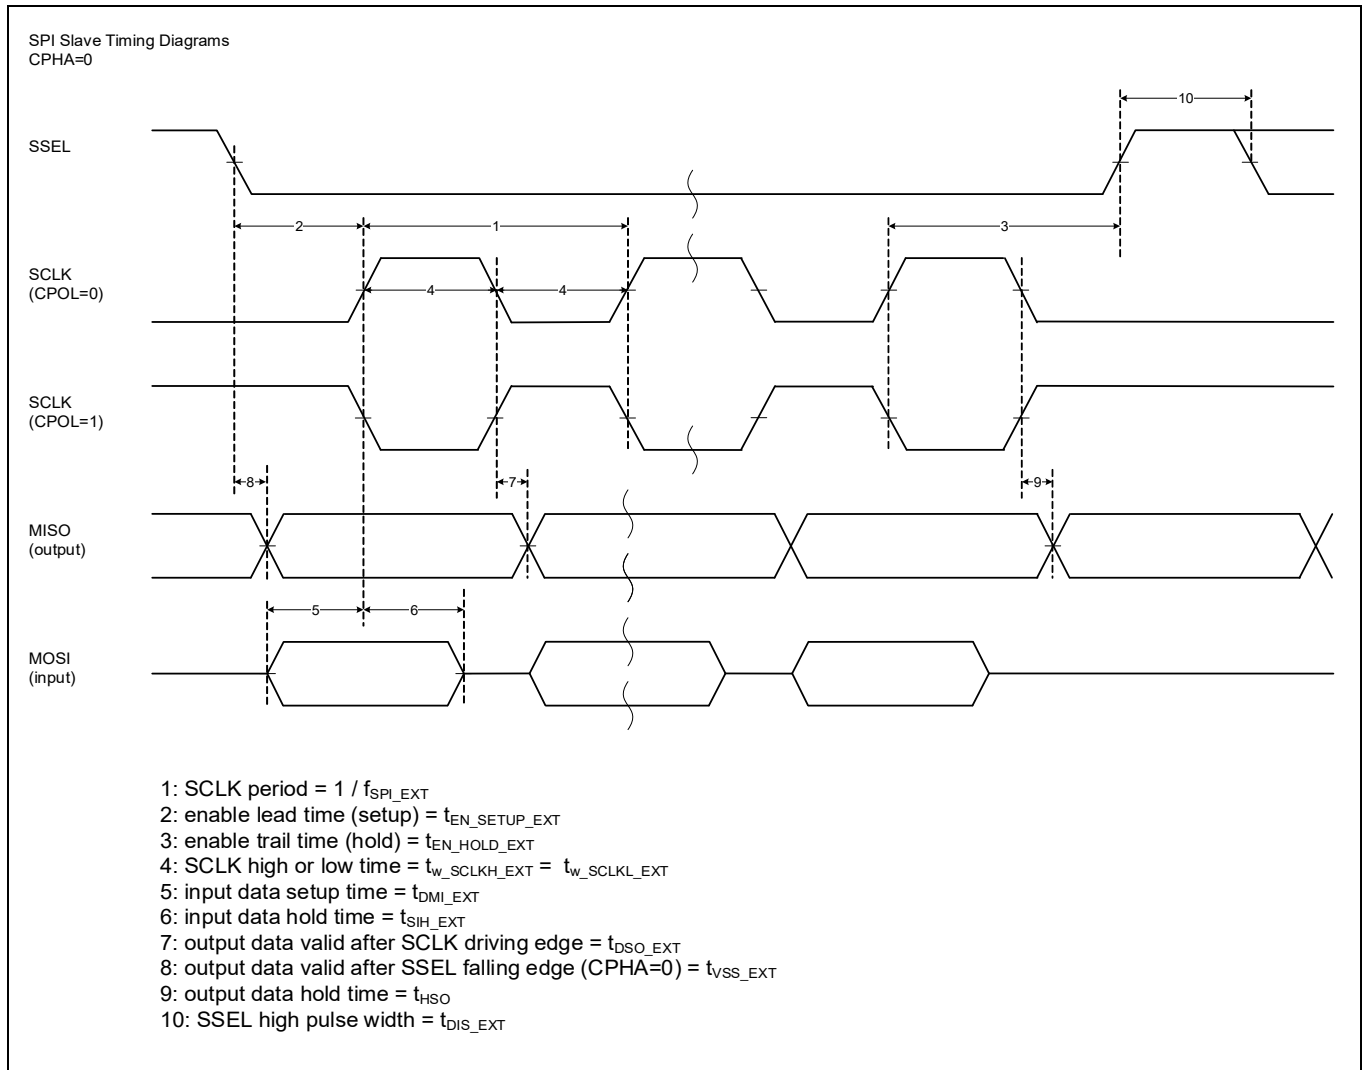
SPI Slave Timing Diagrams
CPHA=0

10

SSEL

2

1

3

SCLK
(CPOL=0)

4

4

SCLK
(CPOL=1)

8

7

9

MISO
(output)

5

6

MOSI
(input)

1: SCLK period = 1 / $f_{SPI\_EXT}$
2: enable lead time (setup) = $t_{EN\_SETUP\_EXT}$
3: enable trail time (hold) = $t_{EN\_HOLD\_EXT}$
4: SCLK high or low time = $t_{w\_SCLKH\_EXT}$ = $t_{w\_SCLKL\_EXT}$
5: input data setup time = $t_{DMI\_EXT}$
6: input data hold time = $t_{SIH\_EXT}$
7: output data valid after SCLK driving edge = $t_{DSO\_EXT}$
8: output data valid after SSEL falling edge (CPHA=0) = $t_{VSS\_EXT}$
9: output data hold time = $t_{HSO}$
10: SSEL high pulse width = $t_{DIS\_EXT}$